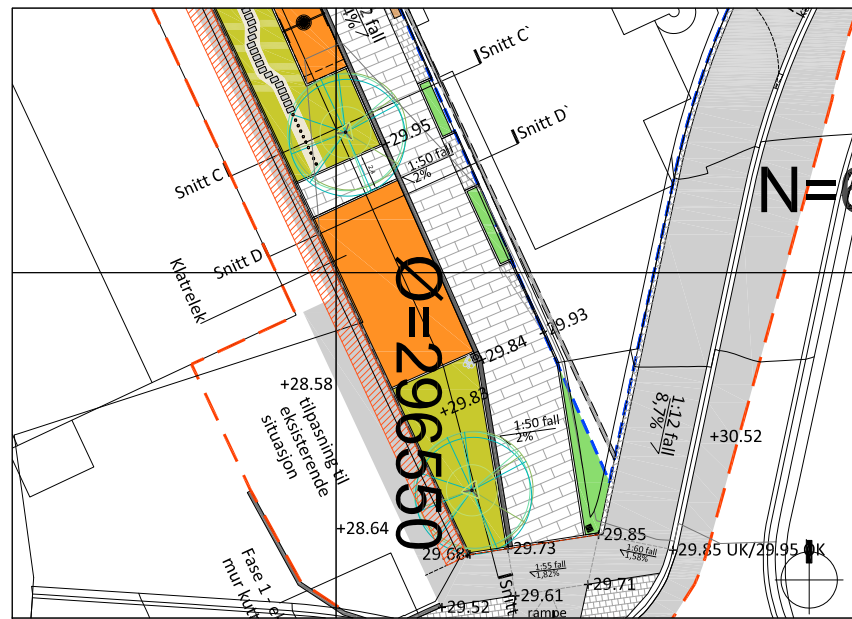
2 fall
4%
Snitt C`
Snitt D`
+29.95
1:50 fall
2%
Snitt C
Snitt D
N=6
Klatrelek
Ø=296550
+29.84
+29.93
+28.58
tilpasning til eksisterende situasjon
+29.82
1:50 fall
2%
1:12 fall
8,7%
+30.52
+28.64
+29.85
1:60 fall
1,58%
+29.85 UK/29.95 OK
29.68
+29.73
1:55 fall
1,82%
Fase 1 - e
mur kun
Snitt
+29.71
+29.61
+29.52
rampe